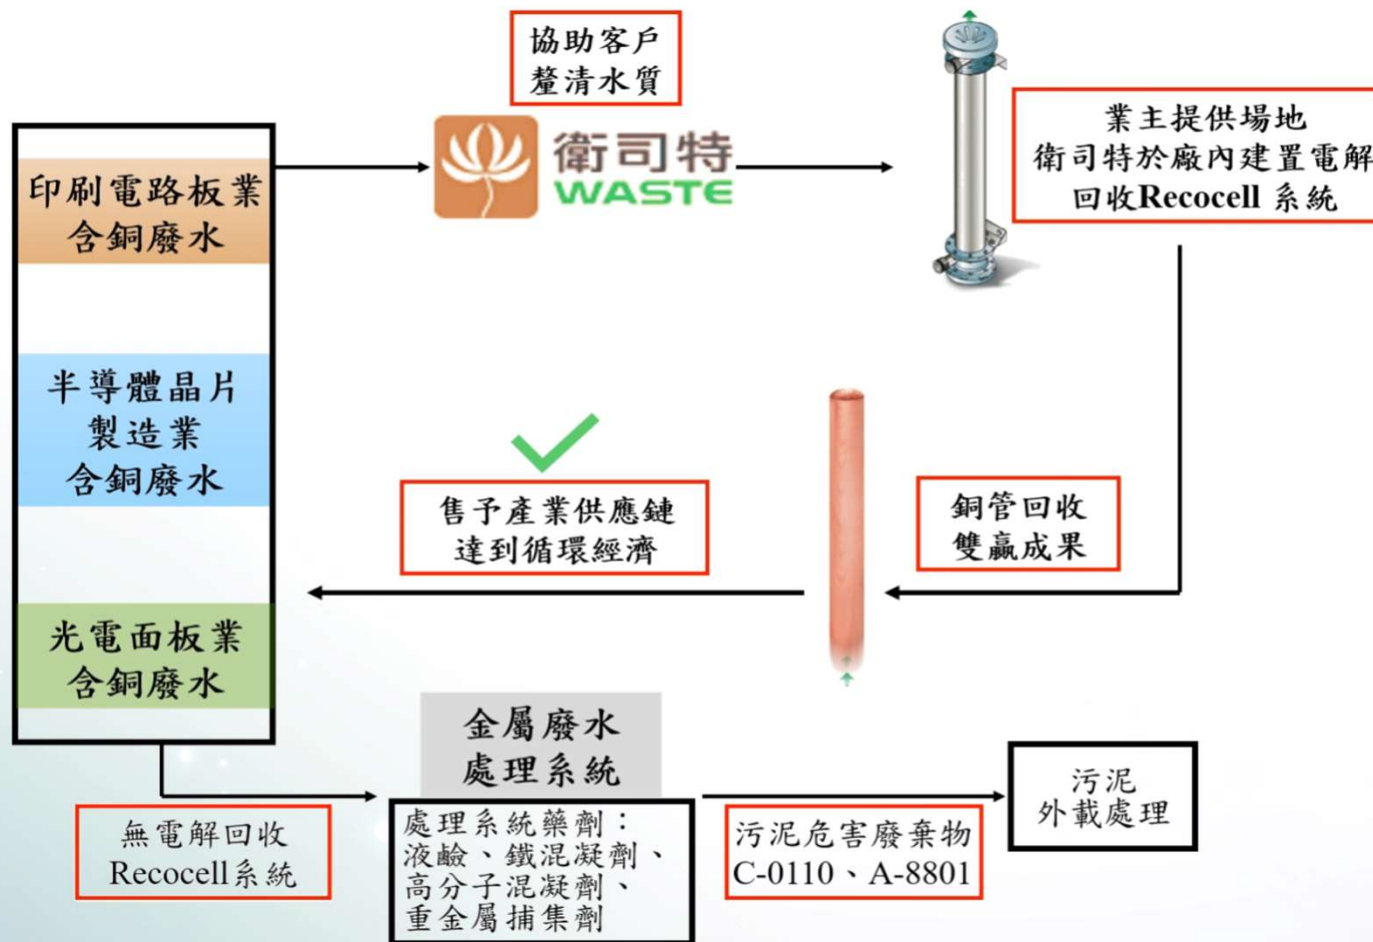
印刷電路板業
含銅廢水

半導體晶片
製造業
含銅廢水

光電面板業
含銅廢水

協助客戶
釐清水質

衛司特
WASTE

業主提供場地
衛司特於廠內建置電解
回收Recocell 系統

售予產業供應鏈
達到循環經濟

銅管回收
雙贏成果

金屬廢水
處理系統

無電解回收
Recocell系統

處理系統藥劑：
液鹼、鐵混凝劑、
高分子混凝劑、
重金屬捕集劑

污泥危害廢棄物
C-0110、A-8801

污泥
外載處理